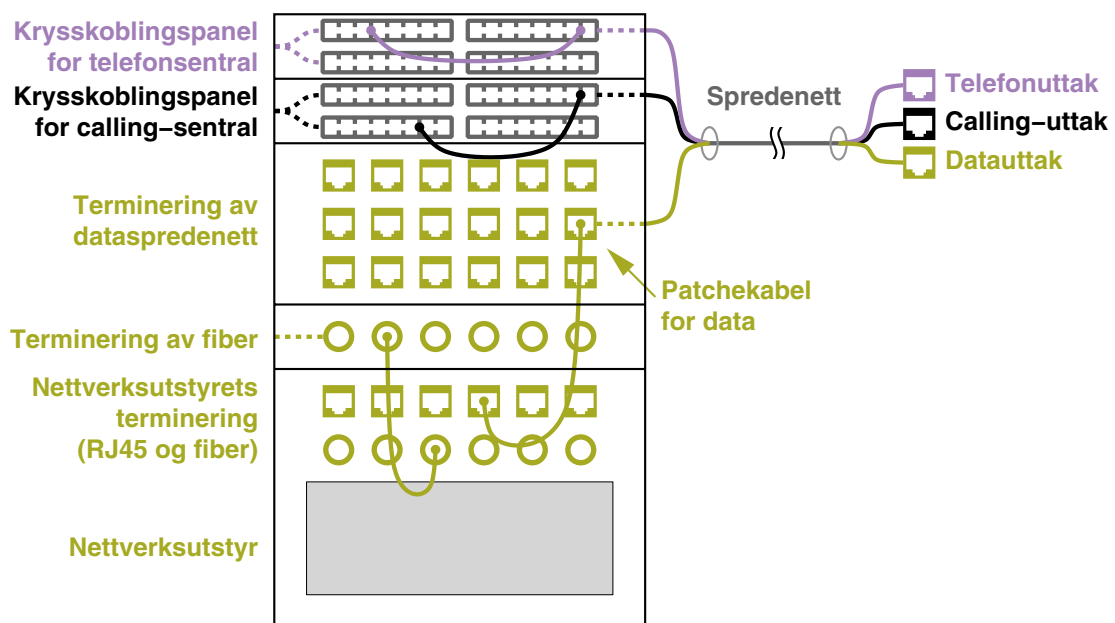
Krysskoblingspanel for telefonsentral

Krysskoblingspanel for calling–sentral

Spredenett

Telefonuttak

Calling–uttak

Datauttak

Terminering av dataspredenett

Patchekabel for data

Terminering av fiber

Nettverksutstyrets terminering (RJ45 og fiber)

Nettverksutstyr